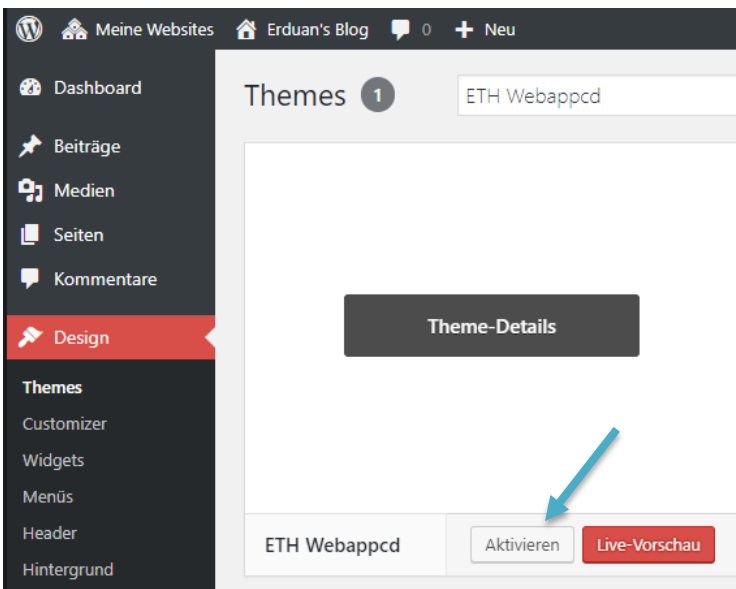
Meine Websites Erduan's Blog 0 Neu

Dashboard

Beiträge

Medien

Seiten

Kommentare

Design

Themes

Customizer

Widgets

Menüs

Header

Hintergrund

Themes 1

ETH Webappcd

Theme-Details

ETH Webappcd

Aktivieren

Live-Vorschau